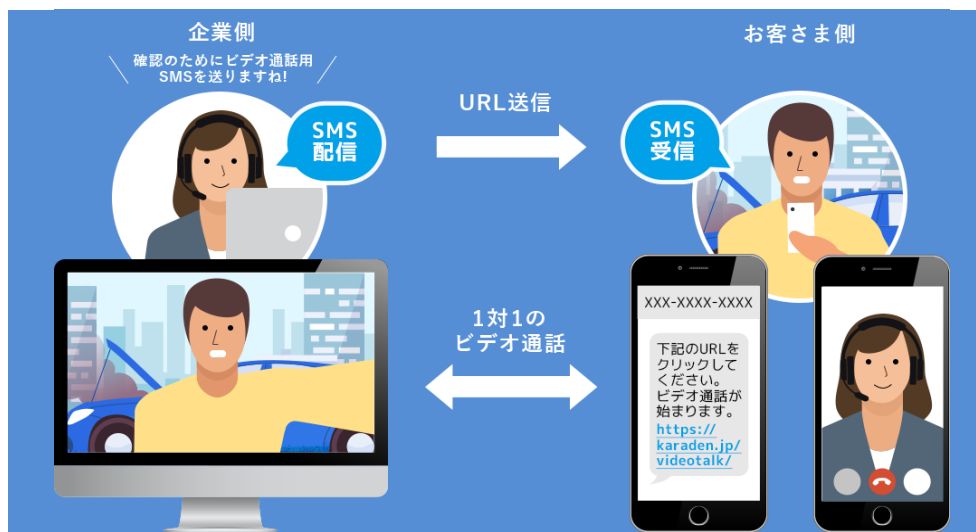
企業側

確認のためにビデオ通話用SMSを送りますね!

SMS配信

URL送信

お客さま側

SMS受信

1対1のビデオ通話

XXX-XXXX-XXXX

下記のURLをクリックしてください。ビデオ通話が始まります。
https://karaden.jp/videotalk/